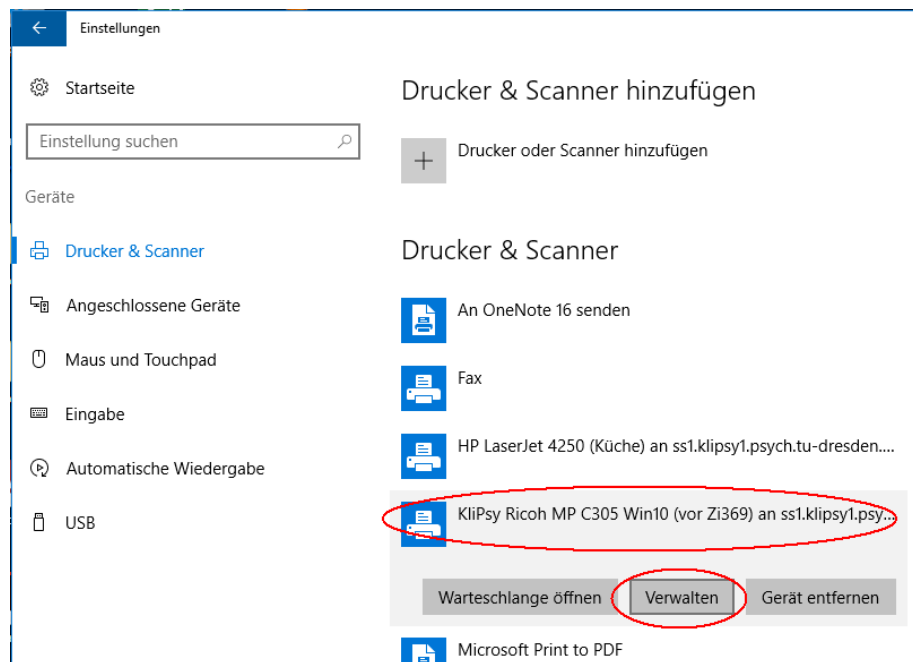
Einstellungen

Startseite

Einstellung suchen

Geräte

Drucker & Scanner

Angeschlossene Geräte

Maus und Touchpad

Eingabe

Automatische Wiedergabe

USB

Drucker & Scanner hinzufügen

Drucker oder Scanner hinzufügen

Drucker & Scanner

An OneNote 16 senden

Fax

HP LaserJet 4250 (Küche) an ss1.klipsy1.psych.tu-dresden....

KliPsy Ricoh MP C305 Win10 (vor Zi369) an ss1.klipsy1.psy...

Warteschlange öffnen

Verwalten

Gerät entfernen

Microsoft Print to PDF